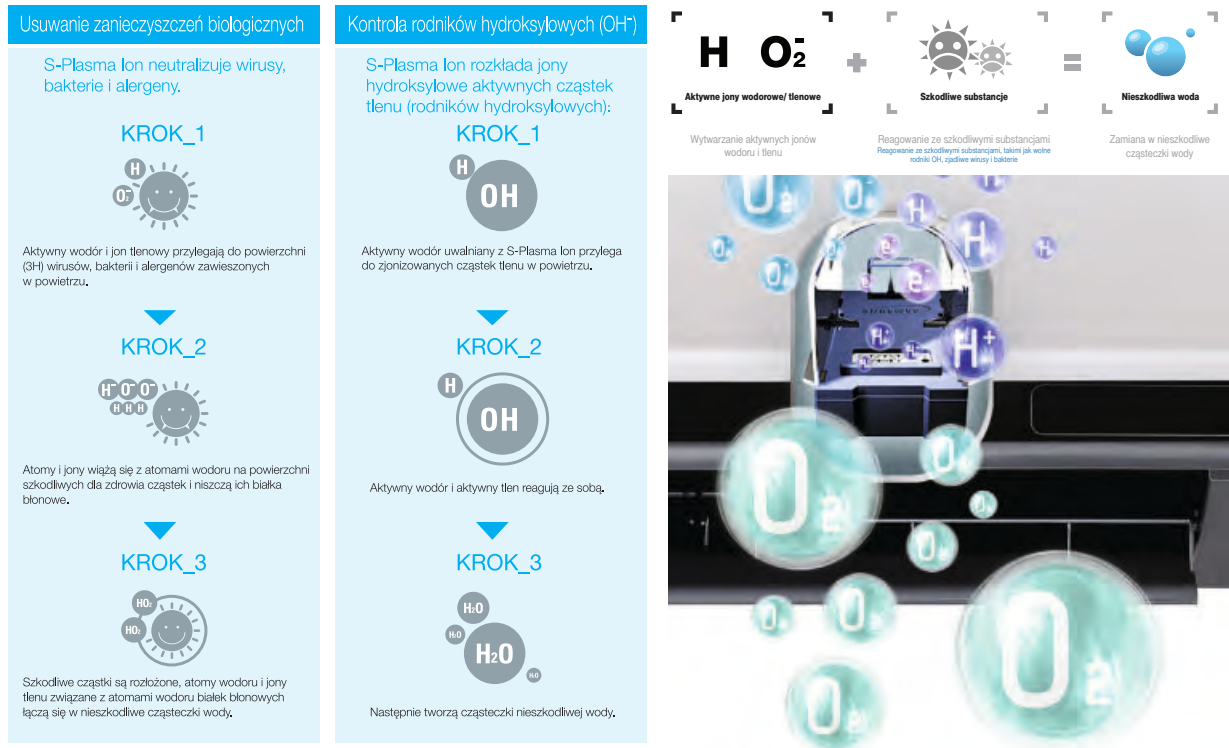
Usuwanie zanieczyszczeń biologicznych

S-Plasma Ion neutralizuje wirusy, bakterie i alergeny.

KROK_1

H
O⁻

Aktywny wodór i jon tlenowy przylegają do powierzchni (3H) wirusów, bakterii i alergenów zawieszonych w powietrzu.

KROK_2

H⁻ O⁻ O⁻
H H H

Atomy i jony wiążą się z atomami wodoru na powierzchni szkodliwych dla zdrowia cząstek i niszczą ich białka błonowe.

KROK_3

HO₂
HO₂

Szkodliwe cząstki są rozłożone, atomy wodoru i jony tlenu związane z atomami wodoru białek błonowych łączą się w nieszkodliwe cząsteczki wody.

Kontrola rodników hydroksylowych (OH⁻)

S-Plasma Ion rozkłada jony hydroksylowe aktywnych cząstek tlenu (rodników hydroksylowych):

KROK_1

H
OH

Aktywny wodór uwalniany z S-Plasma Ion przylega do zjonizowanych cząstek tlenu w powietrzu.

KROK_2

H
OH

Aktywny wodór i aktywny tlen reagują ze sobą.

KROK_3

H₂O
H₂O
H₂O
H₂O

Następnie tworzą cząsteczki nieszkodliwej wody.

H O₂⁻

Aktywne jony wodorowe/ tlenowe

+

Szkodliwe substancje

=

Nieszkodliwa woda

Wytwarzanie aktywnych jonów wodoru i tlenu

Reagowanie ze szkodliwymi substancjami
Reagowanie ze szkodliwymi substancjami, takimi jak wolne rodniki OH, zjadliwe wirusy i bakterie

Zamiana w nieszkodliwe cząsteczki wody

O₂ O₂ H H H⁺ H⁺ O₂ O₂ O₂ O₂ O₂ O₂ O₂ O₂